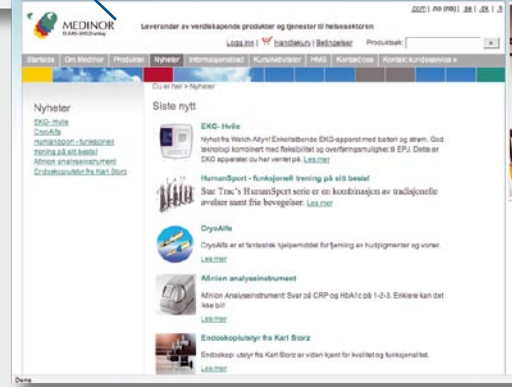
.com | no (nb) | se | dk | fi

MEDINOR

Leverandør av verdiskapende produkter og tjenester til helsesektoren

Logg inn | Handlekurv | Betingelser Produktsøk:

Startside | Om Medinor | Produkter | Nyheter | Informasjonsdesk | Kurs/Aktiviteter | HMS | Kontakt oss | Kontakt kundeservice +

Du er her > Nyheter

Nyheter

EKG- Hvile
CryoAlfa
HumanSport - funksjonell trening på sitt beste!
Afinion analyseinstrument
Endoskopiutstyr fra Karl Storz

Siste nytt

EKG- Hvile
Nyhet fra Welch Allyn! Enkeltstående EKG-apparat med batteri og strøm. God teknologi kombinert med fleksibilitet og overføringsmulighet til EPJ. Dette er EKG apparatet du har ventet på. Les mer

HumanSport - funksjonell trening på sitt beste!
Star Trac's HumanSport serie er en kombinasjon av tradisjonelle øvelser samt frie bevegelser. Les mer

CryoAlfa
CryoAlfa er et fantastisk hjelpemiddel for fjerning av hudpigmenter og vorter.
Les mer

Afinion analyseinstrument
Afinion Analyseinstrument: Svar på CRP og HbA1c på 1-2-3. Enklere kan det ikke bli!
Les mer

Endoskopiutstyr fra Karl Storz
Endoskopi utstyr fra Karl Storz er viden kjent for kvalitet og funksjonalitet.
Les mer

Done